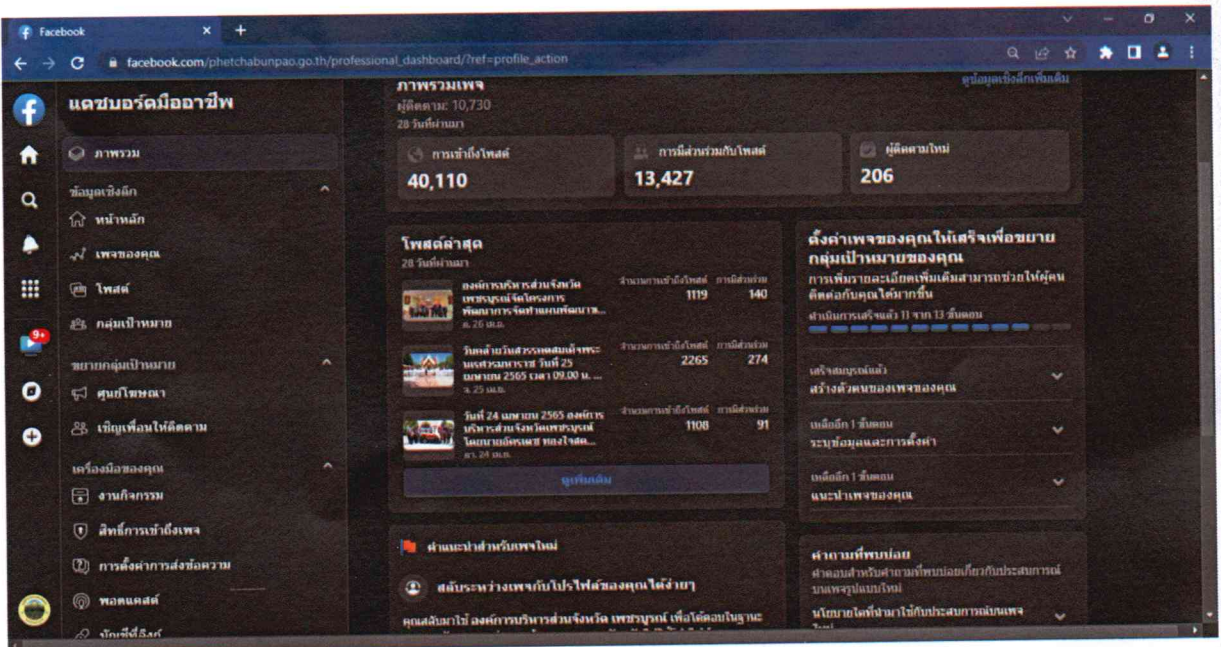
Facebook
facebook.com/phetchabunpao.go.th/professional_dashboard/?ref=profile_action

แดชบอร์ดมืออาชีพ
ภาพรวม
ข้อมูลเชิงลึก
หน้าหลัก
เพจของคุณ
โพสต์
กลุ่มเป้าหมาย
ขยายกลุ่มเป้าหมาย
ศูนย์โฆษณา
เชิญเพื่อนให้ติดตาม
เครื่องมือของคุณ
งานกิจกรรม
สิทธิ์การเข้าถึงเพจ
การตั้งค่าการส่งข้อความ
พอดแคสต์
บัญชีที่ลิงก์

9+

ภาพรวมเพจ
ผู้ติดตาม: 10,730
28 วันที่ผ่านมา
ดูข้อมูลเชิงลึกเพิ่มเติม

การเข้าถึงโพสต์
40,110
การมีส่วนร่วมกับโพสต์
13,427
ผู้ติดตามใหม่
206

โพสต์ล่าสุด
28 วันที่ผ่านมา

องค์การบริหารส่วนจังหวัดเพชรบูรณ์จัดโครงการพัฒนาการจัดทำแผนพัฒนาฯ...
ส. 26 เม.ย.
จำนวนการเข้าถึงโพสต์ 1119
การมีส่วนร่วม 140

วันที่ระลึกมหาจักรีบรมราชวงศ์พระนครศรีอยุธยา วันที่ 25 เมษายน 2565 เวลา 09.00 น. ...
จ. 25 เม.ย.
จำนวนการเข้าถึงโพสต์ 2265
การมีส่วนร่วม 274

วันที่ 24 เมษายน 2565 องค์การบริหารส่วนจังหวัดเพชรบูรณ์ โดยนายอัครเดช ทองใจสด...
อา. 24 เม.ย.
จำนวนการเข้าถึงโพสต์ 1108
การมีส่วนร่วม 91

ดูเพิ่มเติม

ตั้งค่าเพจของคุณให้เสร็จเพื่อขยายกลุ่มเป้าหมายของคุณ
การเพิ่มรายละเอียดเพิ่มเติมสามารถช่วยให้ผู้คนติดต่อกับคุณได้มากขึ้น
ดำเนินการเสร็จแล้ว 11 จาก 13 ขั้นตอน

เสร็จสมบูรณ์แล้ว
สร้างตัวตนของเพจของคุณ
เหลืออีก 1 ขั้นตอน
ระบุข้อมูลและการตั้งค่า
เหลืออีก 1 ขั้นตอน
แนะนำเพจของคุณ

คำแนะนำสำหรับเพจใหม่
สลับระหว่างเพจกับโปรไฟล์ของคุณได้ง่ายๆ
คุณสลับมาใช้ องค์การบริหารส่วนจังหวัด เพชรบูรณ์ เพื่อโต้ตอบในฐานะ

คำถามที่พบบ่อย
คำตอบสำหรับคำถามที่พบบ่อยเกี่ยวกับประสบการณ์บนเพจรูปแบบใหม่
นโยบายใดที่นำมาใช้กับประสบการณ์บนเพจใหม่